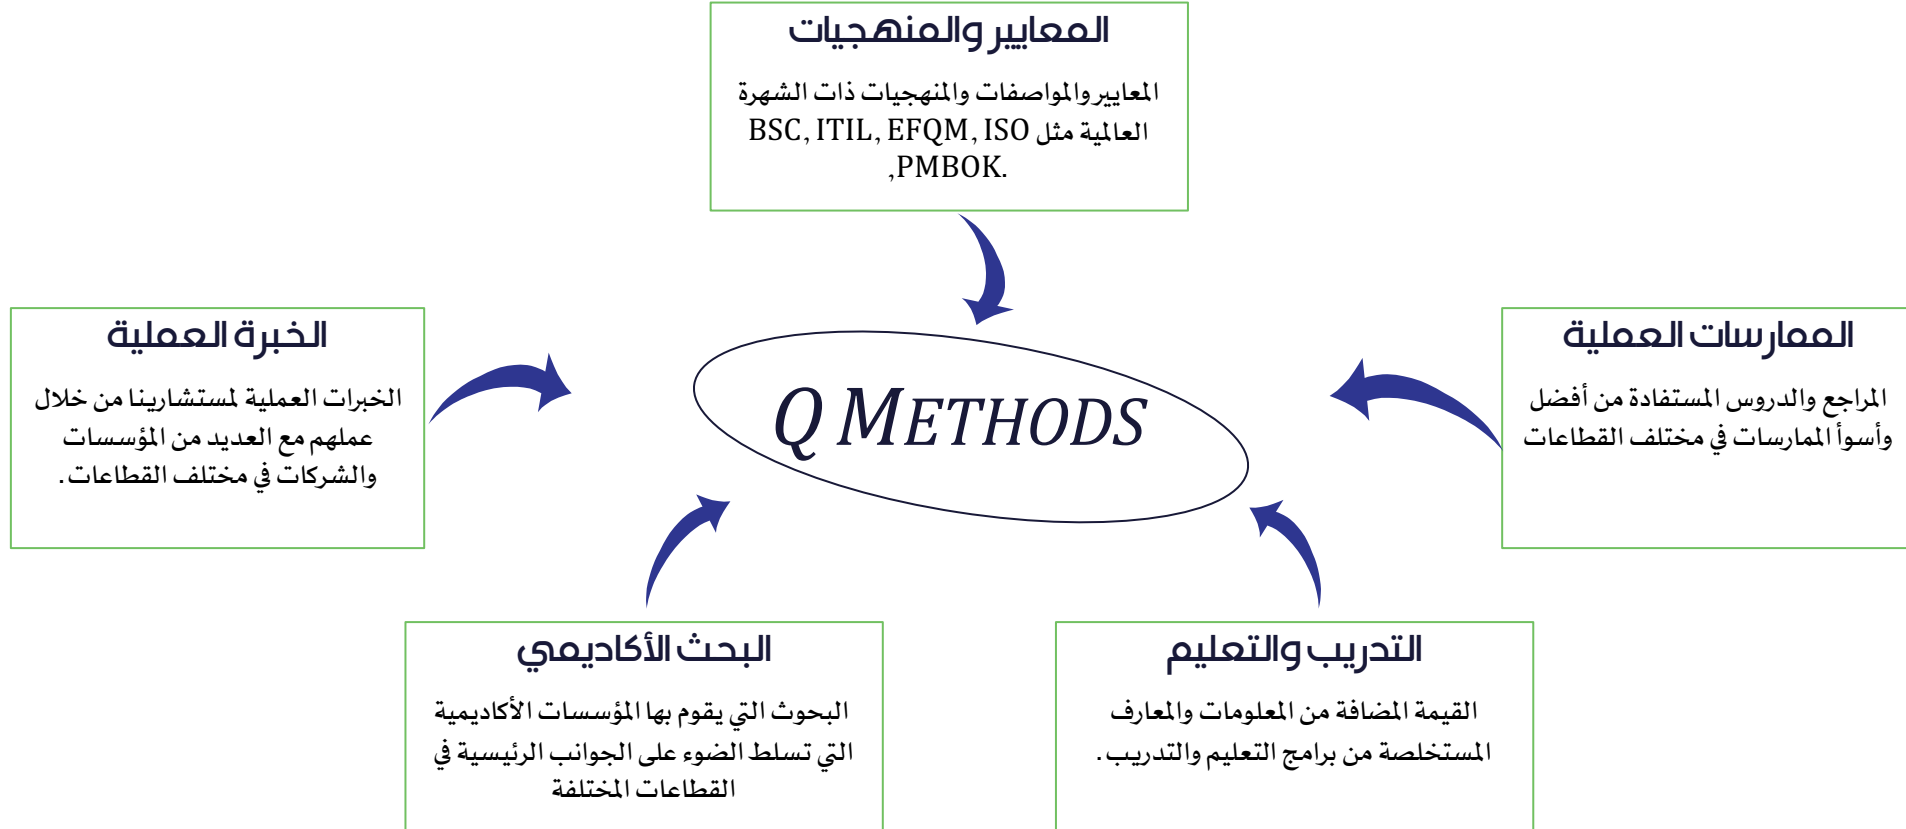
المعايير والمنهجيات

المعايير والمواصفات والمنهجيات ذات الشهرة العالمية مثل BSC, ITIL, EFQM, ISO ,PMBOK.

الخبرة العملية

الخبرات العملية لمستشارينا من خلال عملهم مع العديد من المؤسسات والشركات في مختلف القطاعات.

Q METHODS

الممارسات العملية

المراجع والدروس المستفادة من أفضل وأسوأ الممارسات في مختلف القطاعات

البحث الأكاديمي

البحوث التي يقوم بها المؤسسات الأكاديمية التي تسلط الضوء على الجوانب الرئيسية في القطاعات المختلفة

التدريب والتعليم

القيمة المضافة من المعلومات والمعارف المستخلصة من برامج التعليم والتدريب.